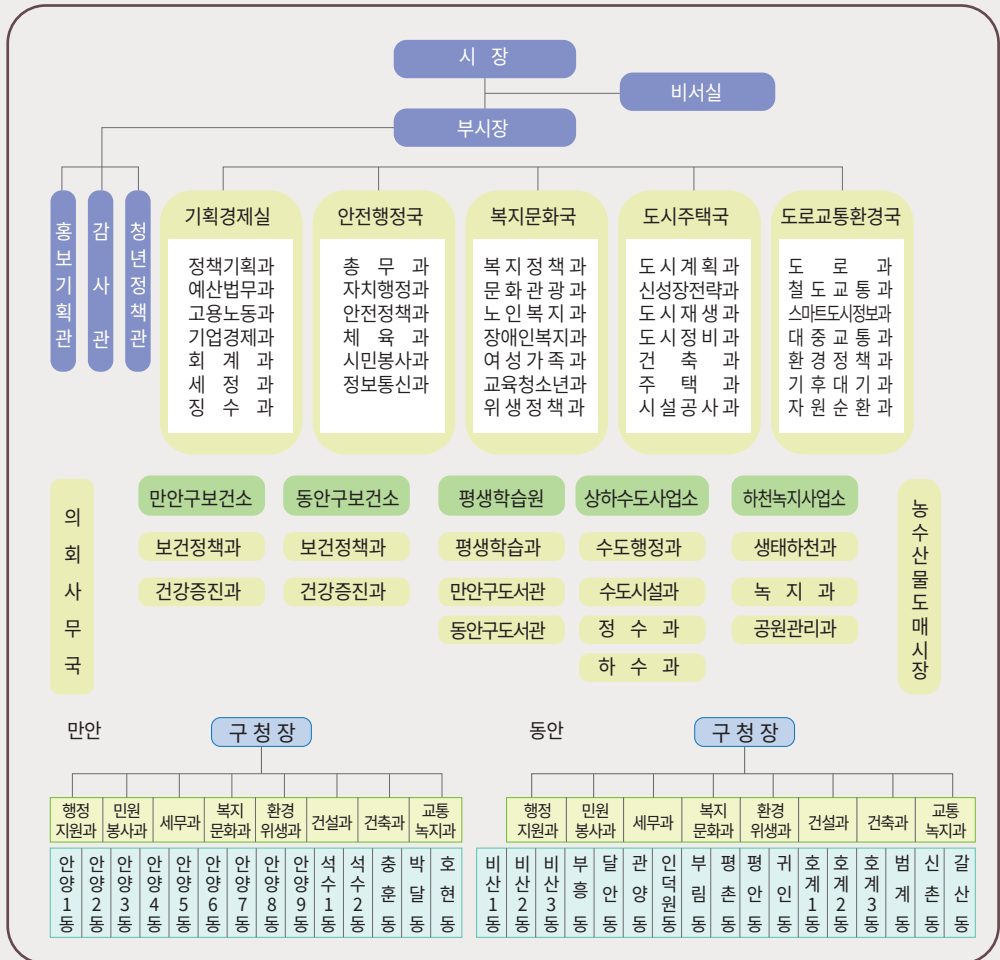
시 장

비서실

부시장

홍보기획관

감사관

청년정책관

기획경제실
정책기획과
예산법무과
고용노동과
기업경제과
회 계 과
세 정 과
징 수 과

안전행정국
총 무 과
자치행정과
안전정책과
체 육 과
시민봉사과
정보통신과

복지문화국
복지정책과
문화관광과
노인복지과
장애인복지과
여성가족과
교육청소년과
위생정책과

도시주택국
도시계획과
신성장전략과
도시재생과
도시정비과
건 축 과
주 택 과
시설공사과

도로교통환경국
도 로 과
철도교통과
스마트도시정보과
대중교통과
환경정책과
기후대기과
자원순환과

의회사무국

만안구보건소
보건정책과
건강증진과

동안구보건소
보건정책과
건강증진과

평생학습원
평생학습과
만안구도서관
동안구도서관

상하수도사업소
수도행정과
수도시설과
정 수 과
하 수 과

하천녹지사업소
생태하천과
녹 지 과
공원관리과

농수산물도매시장

만안

구 청 장

| 행정지원과 | 민원봉사과 | 세무과 | 복지문화과 | 환경위생과 | 건설과 | 건축과 | 교통녹지과 |
|---|---|---|---|---|---|---|---|

| 안양1동 | 안양2동 | 안양3동 | 안양4동 | 안양5동 | 안양6동 | 안양7동 | 안양8동 | 안양9동 | 석수1동 | 석수2동 | 충훈동 | 박달동 | 호현동 |
|---|---|---|---|---|---|---|---|---|---|---|---|---|---|

동안

구 청 장

| 행정지원과 | 민원봉사과 | 세무과 | 복지문화과 | 환경위생과 | 건설과 | 건축과 | 교통녹지과 |
|---|---|---|---|---|---|---|---|

| 비산1동 | 비산2동 | 비산3동 | 부흥동 | 달안동 | 관양동 | 인덕원동 | 부림동 | 평촌동 | 평안동 | 귀인동 | 호계1동 | 호계2동 | 호계3동 | 범계동 | 신촌동 | 갈산동 |
|---|---|---|---|---|---|---|---|---|---|---|---|---|---|---|---|---|